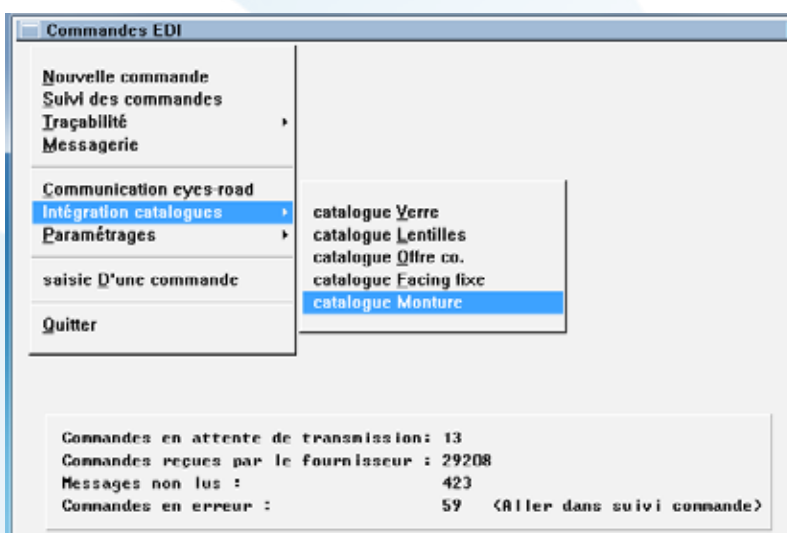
Commandes EDI

Nouvelle commande
Suivi des commandes
Traçabilité
Messagerie

Communication eyes-road
Intégration catalogues
Paramétrages

saisie D'une commande

Quitter

catalogue Verre
catalogue Lentilles
catalogue Offre co.
catalogue Facing fixe
catalogue Monture

Commandes en attente de transmission: 13
Commandes reçues par le fournisseur : 29208
Messages non lus : 423
Commandes en erreur : 59 (Aller dans suivi commande)